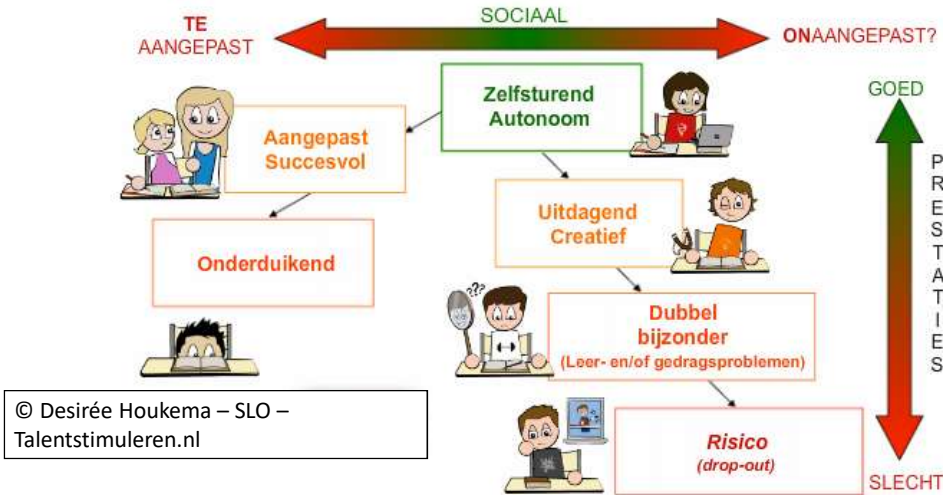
TE AANGEPAST

SOCIAAL

ONAANGEPAST?

GOED

PRESTATIES

SLECHT

Zelfsturend Autonoom

Aangepast Succesvol

Onderduikend

Uitdagend Creatief

??

Dubbel bijzonder (Leer- en/of gedragsproblemen)

Risico (drop-out)

© Desirée Houkema – SLO – Talentstimuleren.nl